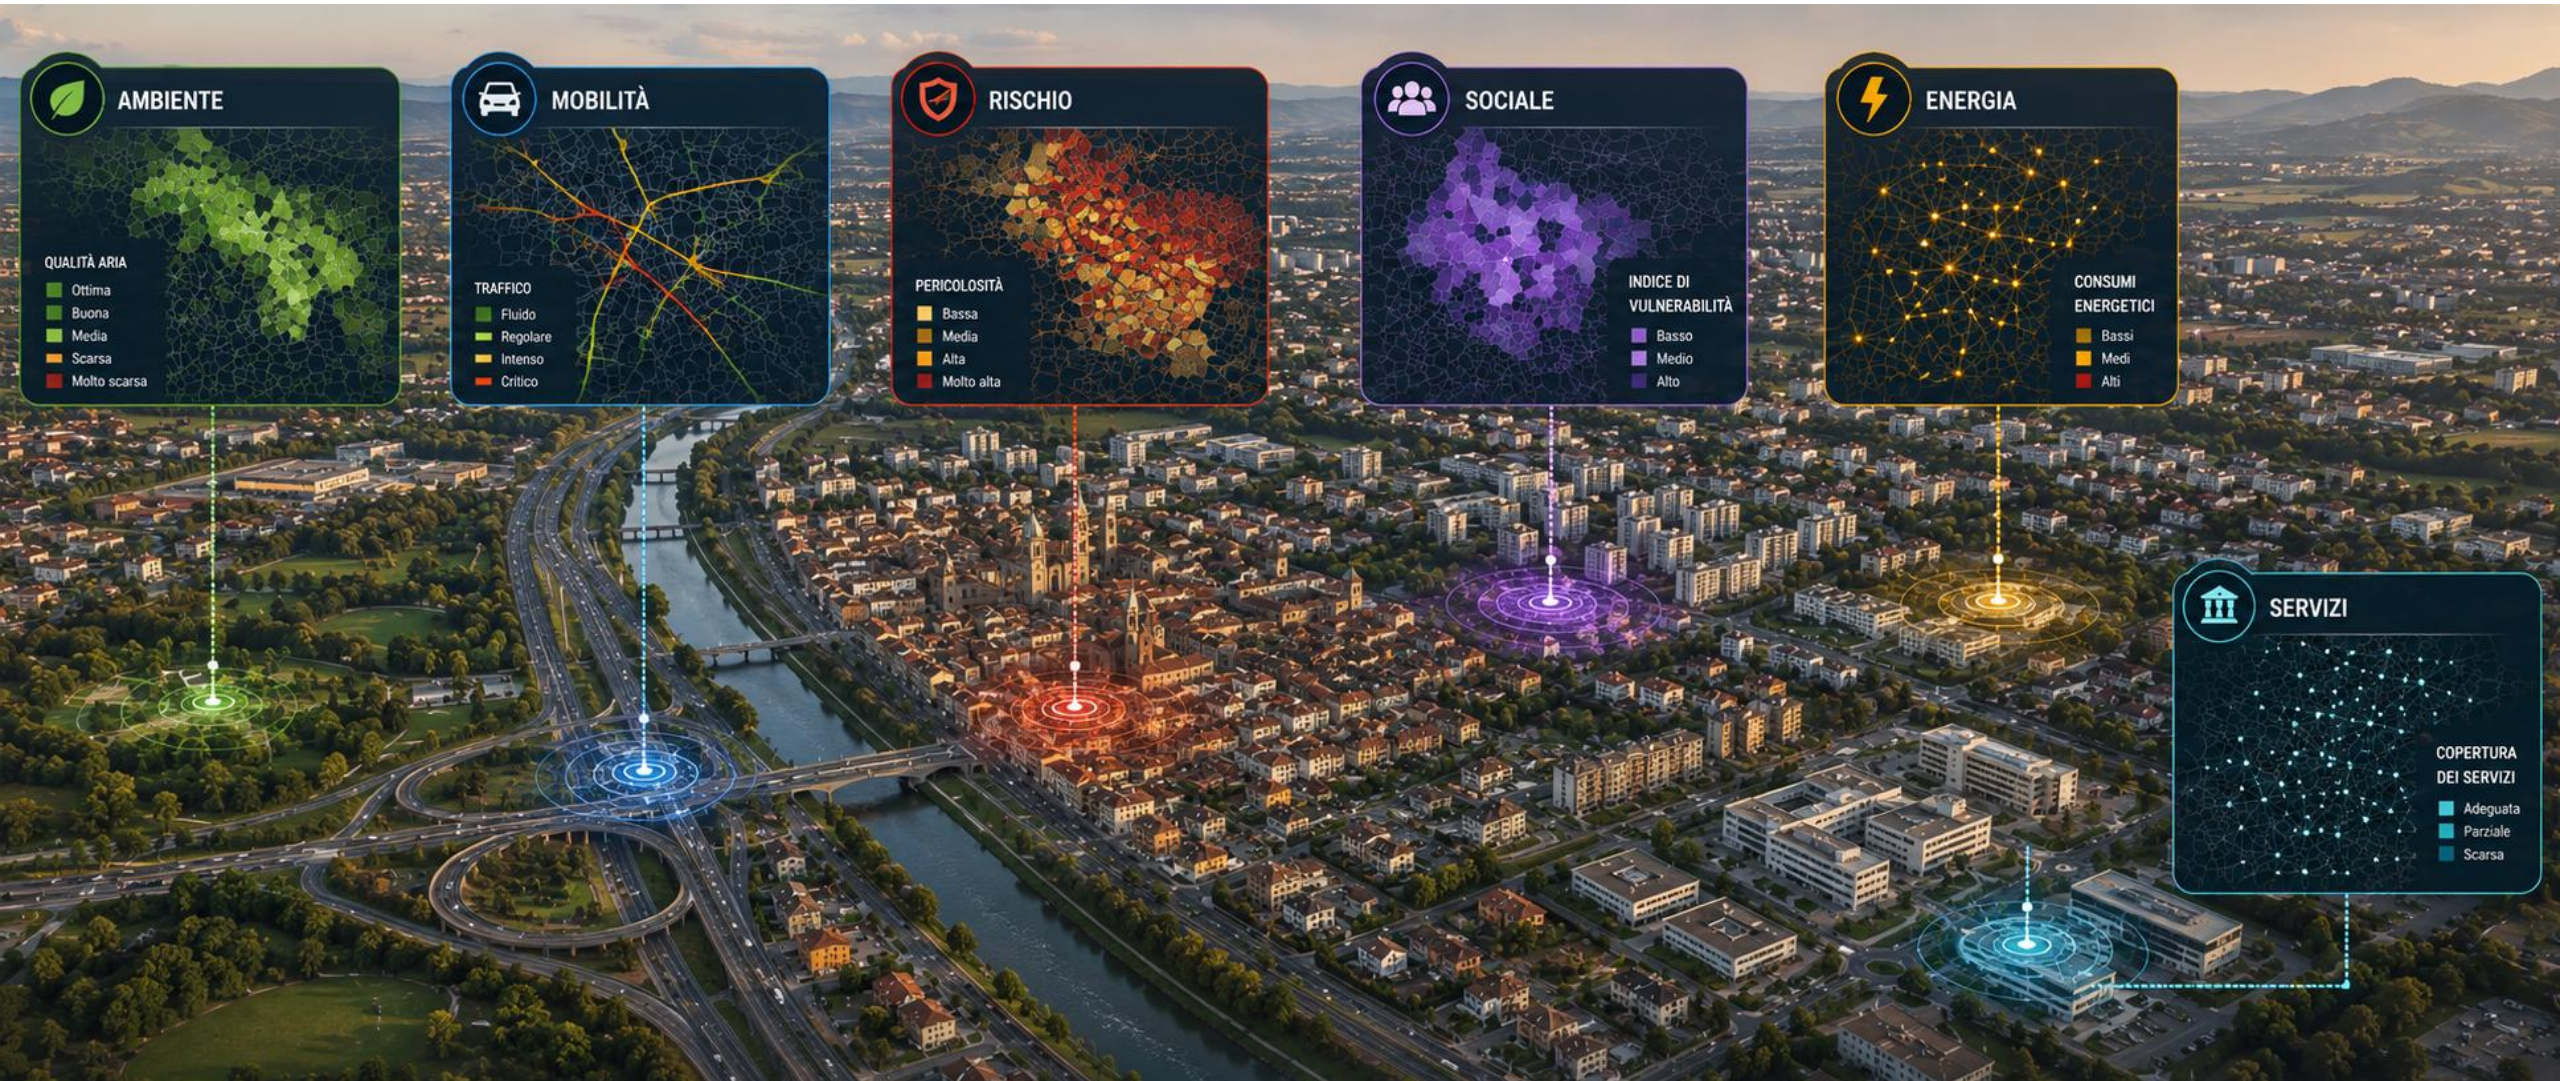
AMBIENTE

QUALITÀ ARIA
Ottima
Buona
Media
Scarsa
Molto scarsa

MOBILITÀ

TRAFFICO
Fluido
Regolare
Intenso
Critico

RISCHIO

PERICOLOSITÀ
Bassa
Media
Alta
Molto alta

SOCIALE

INDICE DI VULNERABILITÀ
Basso
Medio
Alto

ENERGIA

CONSUMI ENERGETICI
Bassi
Medi
Alti

SERVIZI

COPERTURA DEI SERVIZI
Adeguata
Parziale
Scarsa